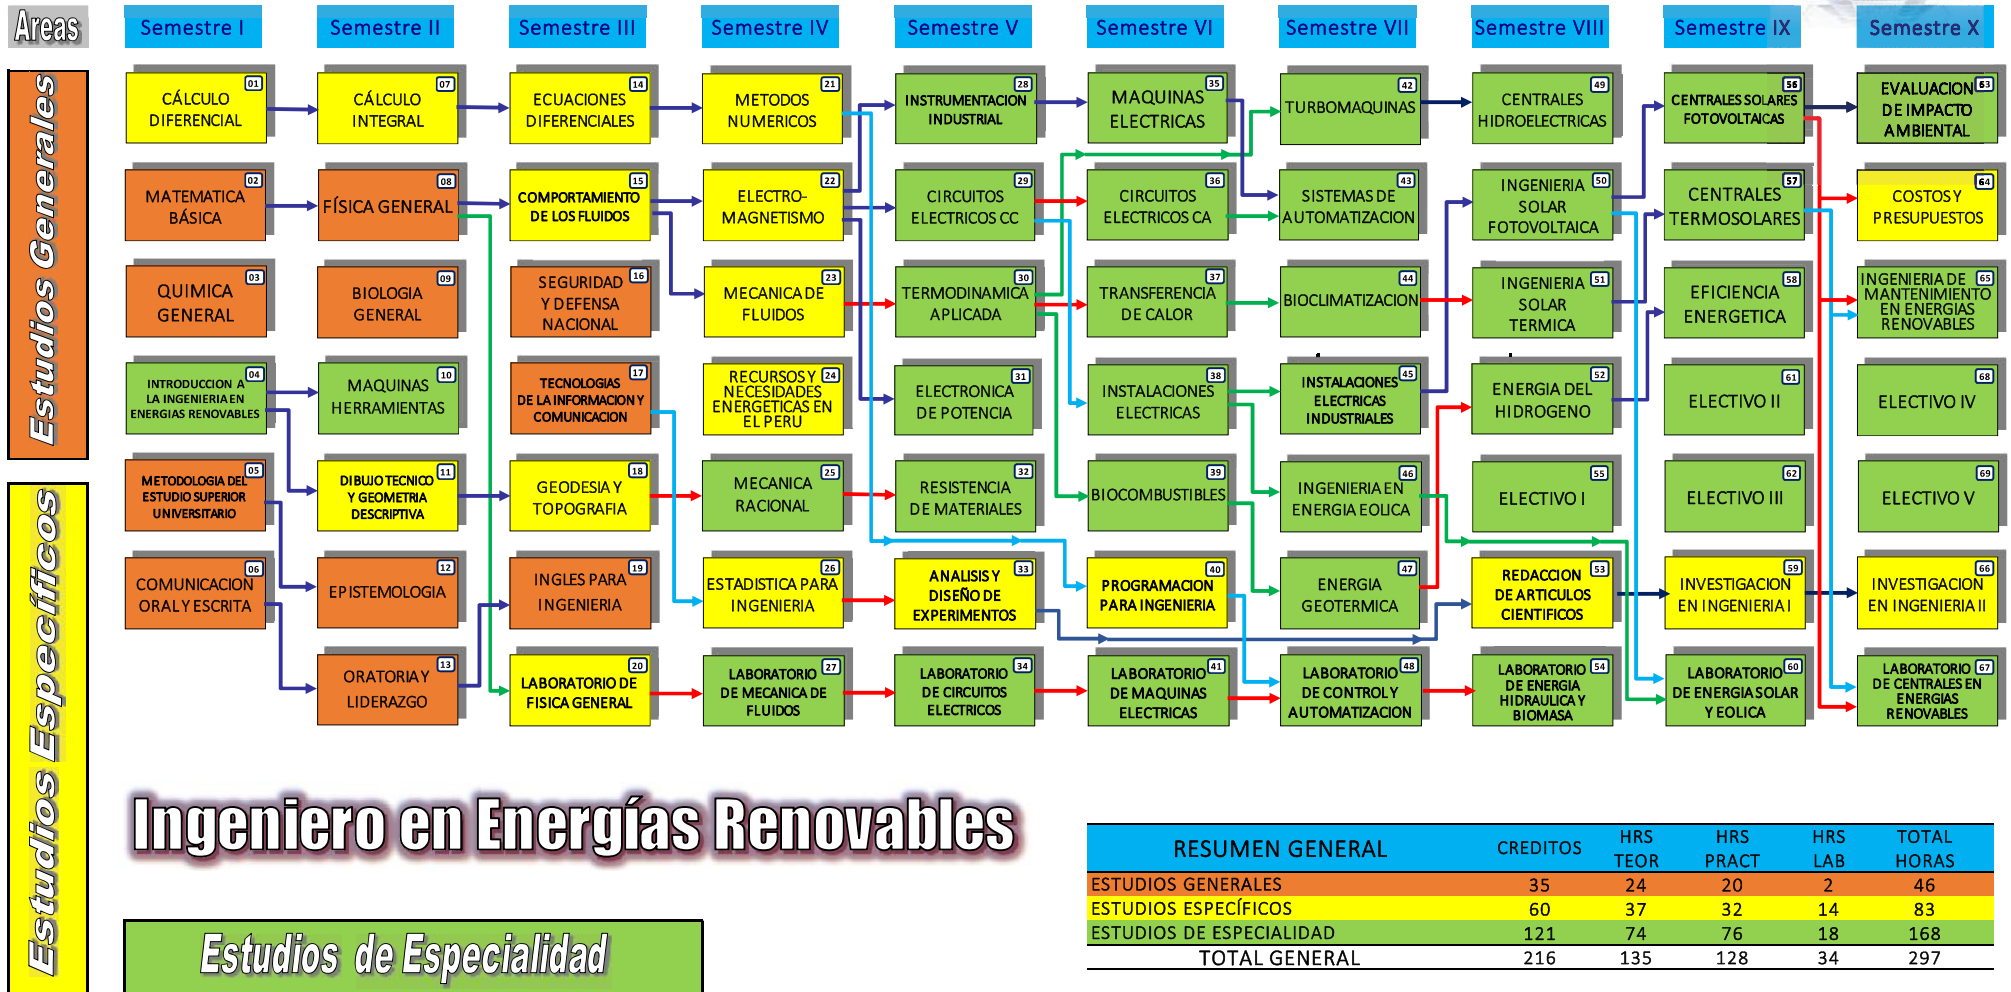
Areas

Semestre I | Semestre II | Semestre III | Semestre IV | Semestre V | Semestre VI | Semestre VII | Semestre VIII | Semestre IX | Semestre X

Estudios Generales

Estudios Específicos

01 CÁLCULO DIFERENCIAL
02 MATEMATICA BÁSICA
03 QUIMICA GENERAL
04 INTRODUCCION A LA INGENIERIA EN ENERGIAS RENOVABLES
05 METODOLOGIA DEL ESTUDIO SUPERIOR UNIVERSITARIO
06 COMUNICACION ORAL Y ESCRITA

07 CÁLCULO INTEGRAL
08 FÍSICA GENERAL
09 BIOLOGIA GENERAL
10 MAQUINAS HERRAMIENTAS
11 DIBUJO TECNICO Y GEOMETRIA DESCRIPTIVA
12 EPISTEMOLOGIA
13 ORATORIA Y LIDERAZGO

14 ECUACIONES DIFERENCIALES
15 COMPORTAMIENTO DE LOS FLUIDOS
16 SEGURIDAD Y DEFENSA NACIONAL
17 TECNOLOGIAS DE LA INFORMACION Y COMUNICACION
18 GEODESIA Y TOPOGRAFIA
19 INGLES PARA INGENIERIA
20 LABORATORIO DE FISICA GENERAL

21 METODOS NUMERICOS
22 ELECTRO-MAGNETISMO
23 MECANICA DE FLUIDOS
24 RECURSOS Y NECESIDADES ENERGETICAS EN EL PERU
25 MECANICA RACIONAL
26 ESTADISTICA PARA INGENIERIA
27 LABORATORIO DE MECANICA DE FLUIDOS

28 INSTRUMENTACION INDUSTRIAL
29 CIRCUITOS ELECTRICOS CC
30 TERMODINAMICA APLICADA
31 ELECTRONICA DE POTENCIA
32 RESISTENCIA DE MATERIALES
33 ANALISIS Y DISEÑO DE EXPERIMENTOS
34 LABORATORIO DE CIRCUITOS ELECTRICOS

35 MAQUINAS ELECTRICAS
36 CIRCUITOS ELECTRICOS CA
37 TRANSFERENCIA DE CALOR
38 INSTALACIONES ELECTRICAS
39 BIOCOMBUSTIBLES
40 PROGRAMACION PARA INGENIERIA
41 LABORATORIO DE MAQUINAS ELECTRICAS

42 TURBOMAQUINAS
43 SISTEMAS DE AUTOMATIZACION
44 BIOCLIMATIZACION
45 INSTALACIONES ELECTRICAS INDUSTRIALES
46 INGENIERIA EN ENERGIA EOLICA
47 ENERGIA GEOTERMICA
48 LABORATORIO DE CONTROL Y AUTOMATIZACION

49 CENTRALES HIDROELECTRICAS
50 INGENIERIA SOLAR FOTOVOLTAICA
51 INGENIERIA SOLAR TERMICA
52 ENERGIA DEL HIDROGENO
53 ELECTIVO I
53 REDACCION DE ARTICULOS CIENTIFICOS
54 LABORATORIO DE ENERGIA HIDRAULICA Y BIOMASA

56 CENTRALES SOLARES FOTOVOLTAICAS
57 CENTRALES TERMOSOLARES
58 EFICIENCIA ENERGETICA
61 ELECTIVO II
62 ELECTIVO III
59 INVESTIGACION EN INGENIERIA I
60 LABORATORIO DE ENERGIA SOLAR Y EOLICA

63 EVALUACION DE IMPACTO AMBIENTAL
64 COSTOS Y PRESUPUESTOS
65 INGENIERIA DE MANTENIMIENTO EN ENERGIAS RENOVABLES
68 ELECTIVO IV
69 ELECTIVO V
66 INVESTIGACION EN INGENIERIA II
67 LABORATORIO DE CENTRALES EN ENERGIAS RENOVABLES

Ingeniero en Energías Renovables

Estudios de Especialidad

| RESUMEN GENERAL | CREDITOS | HRS TEOR | HRS PRACT | HRS LAB | TOTAL HORAS |
|---|---|---|---|---|---|
| ESTUDIOS GENERALES | 35 | 24 | 20 | 2 | 46 |
| ESTUDIOS ESPECÍFICOS | 60 | 37 | 32 | 14 | 83 |
| ESTUDIOS DE ESPECIALIDAD | 121 | 74 | 76 | 18 | 168 |
| TOTAL GENERAL | 216 | 135 | 128 | 34 | 297 |